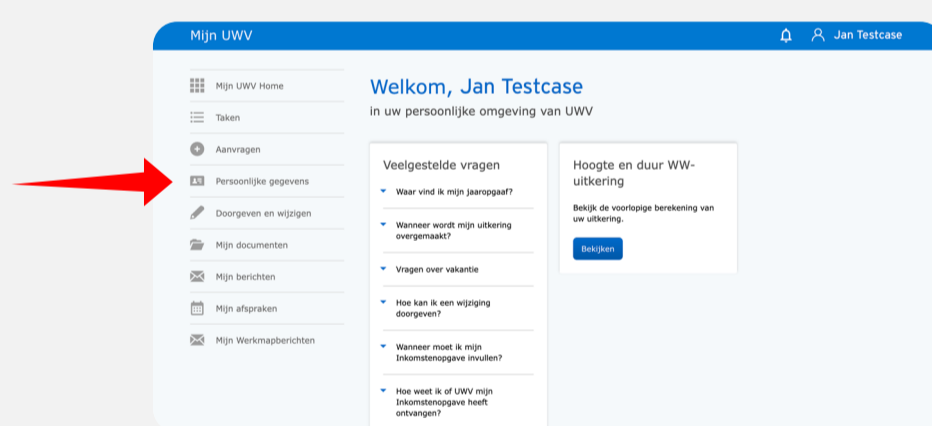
Mijn UWV

Jan Testcase

Mijn UWV Home
Taken
Aanvragen
Persoonlijke gegevens
Doorgeven en wijzigen
Mijn documenten
Mijn berichten
Mijn afspraken
Mijn Werkmapberichten

Welkom, Jan Testcase
in uw persoonlijke omgeving van UWV

Veelgestelde vragen
Waar vind ik mijn jaaropgaaf?
Wanneer wordt mijn uitkering overgemaakt?
Vragen over vakantie
Hoe kan ik een wijziging doorgeven?
Wanneer moet ik mijn Inkomstenopgave invullen?
Hoe weet ik of UWV mijn Inkomstenopgave heeft ontvangen?

Hoogte en duur WW-uitkering
Bekijk de voorlopige berekening van uw uitkering.
Bekijken